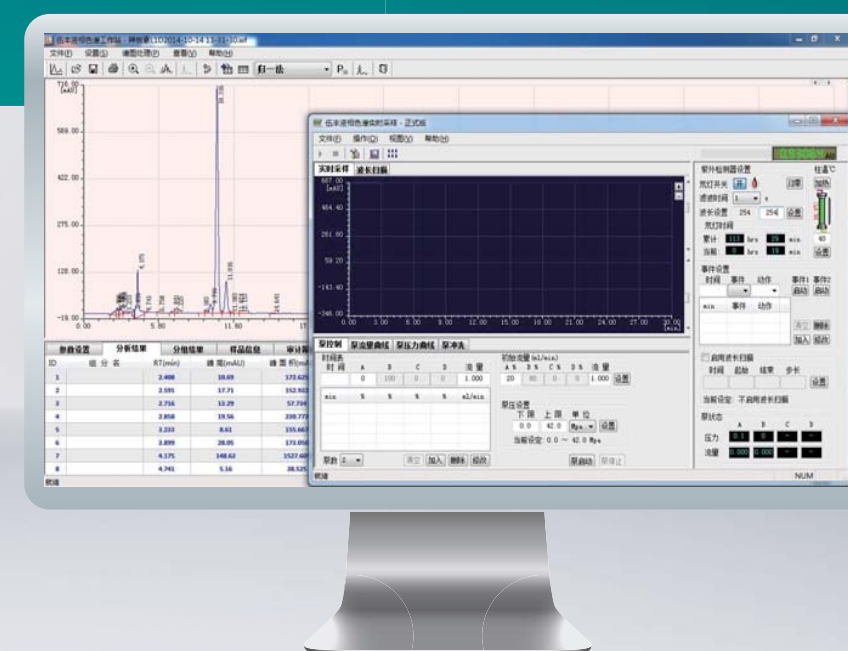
伍丰液相色谱工作站 - 肆佰零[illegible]
文件(F) 设置(S) 谱图处理(P) 查看(V) 帮助(H)
归一法
716.00 [mAU]
589.00
422.00
255.00
128.00
-19.00
0.00 5.80 11.60 17
参数设置 分析结果 分组结果 样品信息 审计
| ID | 组分名 | RT(min) | 峰高(mAU) | 峰面积(m |
|---|---|---|---|---|
| 1 | | 2.400 | 10.69 | 172.62 |
| 2 | | 2.595 | 17.71 | 152.92 |
| 3 | | 2.716 | 13.29 | 57.73 |
| 4 | | 2.858 | 19.56 | 238.77 |
| 5 | | 3.233 | 8.61 | 155.66 |
| 6 | | 3.899 | 28.05 | 173.05 |
| 7 | | 4.175 | 148.62 | 1527.60 |
| 8 | | 4.741 | 5.16 | 28.52 |
就绪
伍丰液相色谱实时采样 - 正式版
文件(F) 操作(O) 视图(V) 帮助(H)
实时采样 波长扫描
687.00 [mAU]
484.40
281.80
59.20
-143.40
-346.00
0.00 3.00 6.00 9.00 12.00 15.00 18.00 21.00 24.00 27.00 30.00 [min]
泵控制 泵流量曲线 泵压力曲线 泵冲洗
时间表
时间 A B C D 流量
0 100 0 0 1.000
min % % % % ml/min
泵数 2 清空 加入 删除 修改
初始流量(ml/min)
A% B% C% D% 流量
20 80 0 0 1.000 设置
泵压设置
下限 上限 单位
0.0 42.0 Mpa 设置
当前设定 0.0 ~ 42.0 Mpa
泵启动 泵停止
紫外检测器设置
氘灯开关 开
滤波时间 1 s
波长设置 254 254 设置
调零
氘灯时间
累计 113 hrs 28 min
当前 0 hrs 18 min
柱温℃
事件设置
时间 事件 动作
事件1 事件2 启动 启动
min 事件 动作
清空 删除 加入 修改
启用波长扫描
时间 起始 结束 步长
设置
当前设定: 不启用波长扫描
泵状态
A B C D
压力 0.1 0.0
流量 0.000 0.000
NUM
就绪